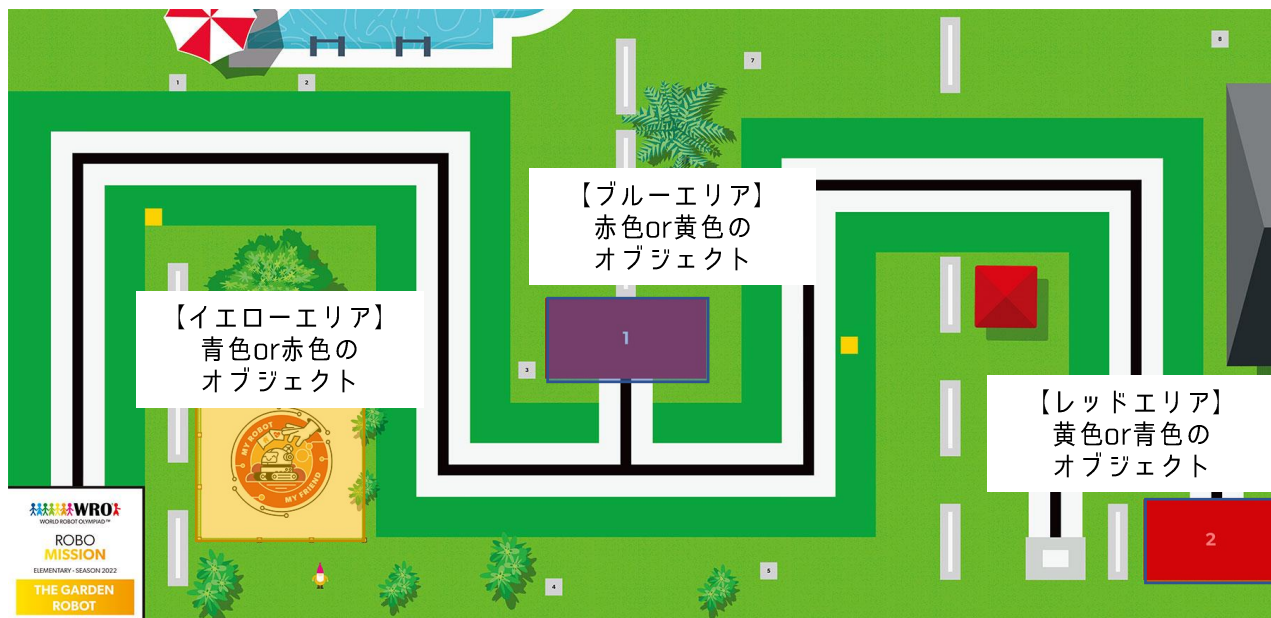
1

2

7

8

【ブルーエリア】
赤色or黄色の
オブジェクト

【イエローエリア】
青色or赤色の
オブジェクト

1

3

【レッドエリア】
黄色or青色の
オブジェクト

MY ROBOT
MY FRIEND

WRO
WORLD ROBOT OLYMPIAD™
ROBO
MISSION
ELEMENTARY · SEASON 2022
THE GARDEN
ROBOT

4

5

2